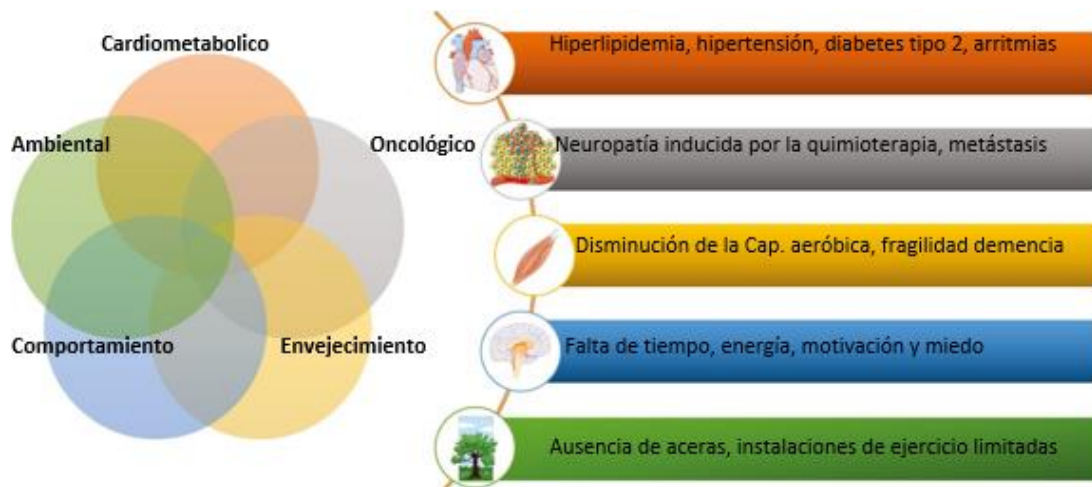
Cardiometabolico

Ambiental

Oncológico

Comportamiento

Envejecimiento

Hiperlipidemia, hipertensión, diabetes tipo 2, arritmias

Neuropatía inducida por la quimioterapia, metástasis

Disminución de la Cap. aeróbica, fragilidad demencia

Falta de tiempo, energía, motivación y miedo

Ausencia de aceras, instalaciones de ejercicio limitadas